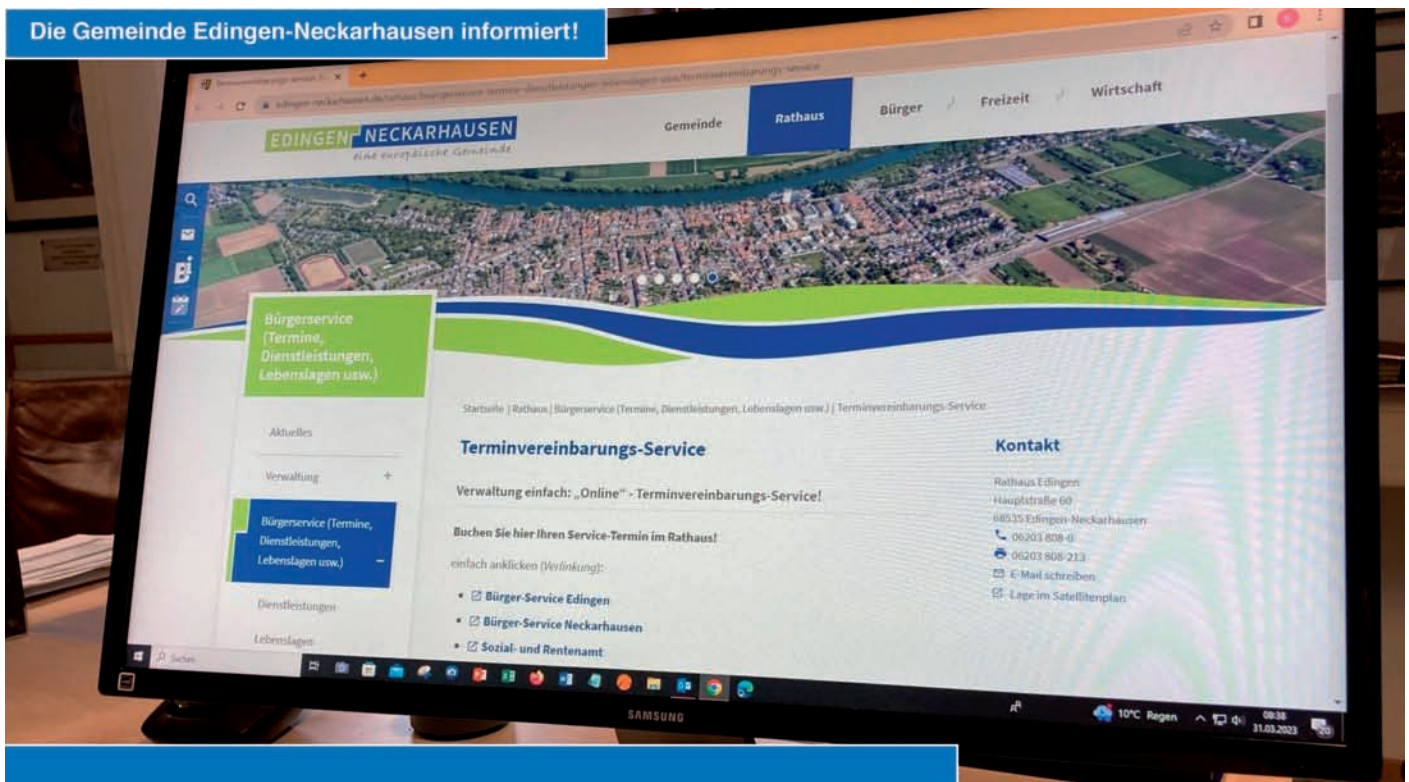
Die Gemeinde Edingen-Neckarhausen informiert!

EDINGEN NECKARHAUSEN
eine europäische Gemeinde

Gemeinde Rathaus Bürger Freizeit Wirtschaft

Bürgerservice (Termine, Dienstleistungen, Lebenslagen usw.)

Aktuelles

Verwaltung +

Bürgerservice (Termine, Dienstleistungen, Lebenslagen usw.) −

Dienstleistungen

Lebenslagen

Startseite | Rathaus | Bürgerservice (Termine, Dienstleistungen, Lebenslagen usw.) | Terminvereinbarungs-Service

Terminvereinbarungs-Service

Verwaltung einfach: „Online“ - Terminvereinbarungs-Service!

Buchen Sie hier Ihren Service-Termin im Rathaus!

einfach anklicken (Verlinkung):

• Bürger-Service Edingen
• Bürger-Service Neckarhausen
• Sozial- und Rentenamt

Kontakt

Rathaus Edingen
Hauptstraße 60
68535 Edingen-Neckarhausen
06203 808-0
06203 808-213
E-Mail schreiben
Lage im Satellitenplan

Suchen

10°C Regen 08:38 31.03.2023

SAMSUNG